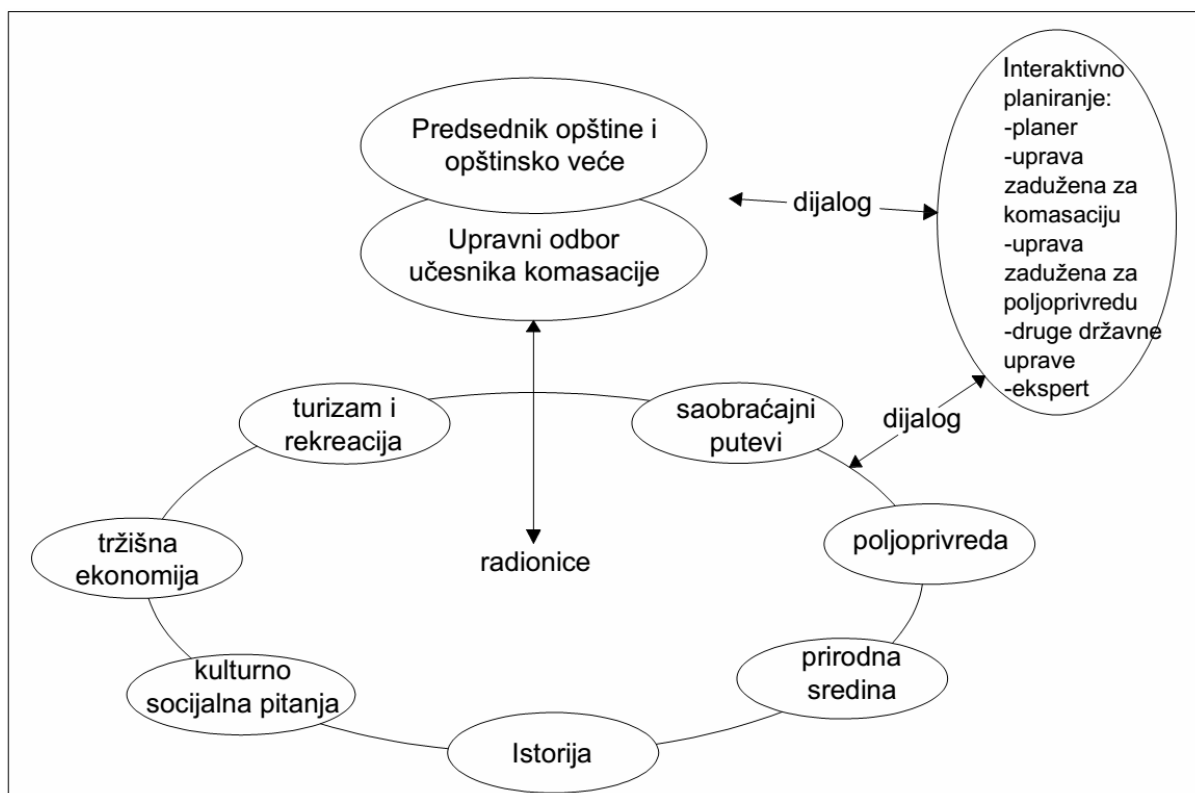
Predsednik opštine i opštinsko veće

Upravni odbor učesnika komasacije

dijalog

Interaktivno planiranje:
-planer
-uprava zadužena za komasaciju
-uprava zadužena za poljoprivredu
-druge državne uprave
-ekspert

dijalog

turizam i rekreacija

saobraćajni putevi

tržišna ekonomija

radionice

poljoprivreda

kulturno socijalna pitanja

prirodna sredina

Istorija